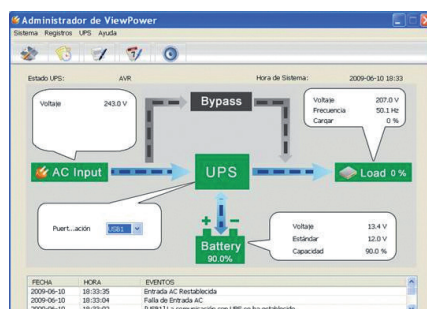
Administrador de ViewPower

Sistema Registros UPS Ayuda

Estado UPS: AVR

Hora de Sistema: 2009-06-10 18:33

Voltaje 243.0 V

Bypass

Voltaje 207.0 V
Frecuencia 50.1 Hz
Cargar 0 %

AC Input

UPS

Load 0 %

Puert...ación USB1

Battery 90.0%

Voltaje 13.4 V
Estándar 12.0 V
Capacidad 90.0 %

| FECHA | HORA | EVENTOS |
|---|---|---|
| 2009-06-10 | 18:33:35 | Entrada AC Restablecida |
| 2009-06-10 | 18:33:04 | Falla de Entrada AC |
| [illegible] | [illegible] | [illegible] |